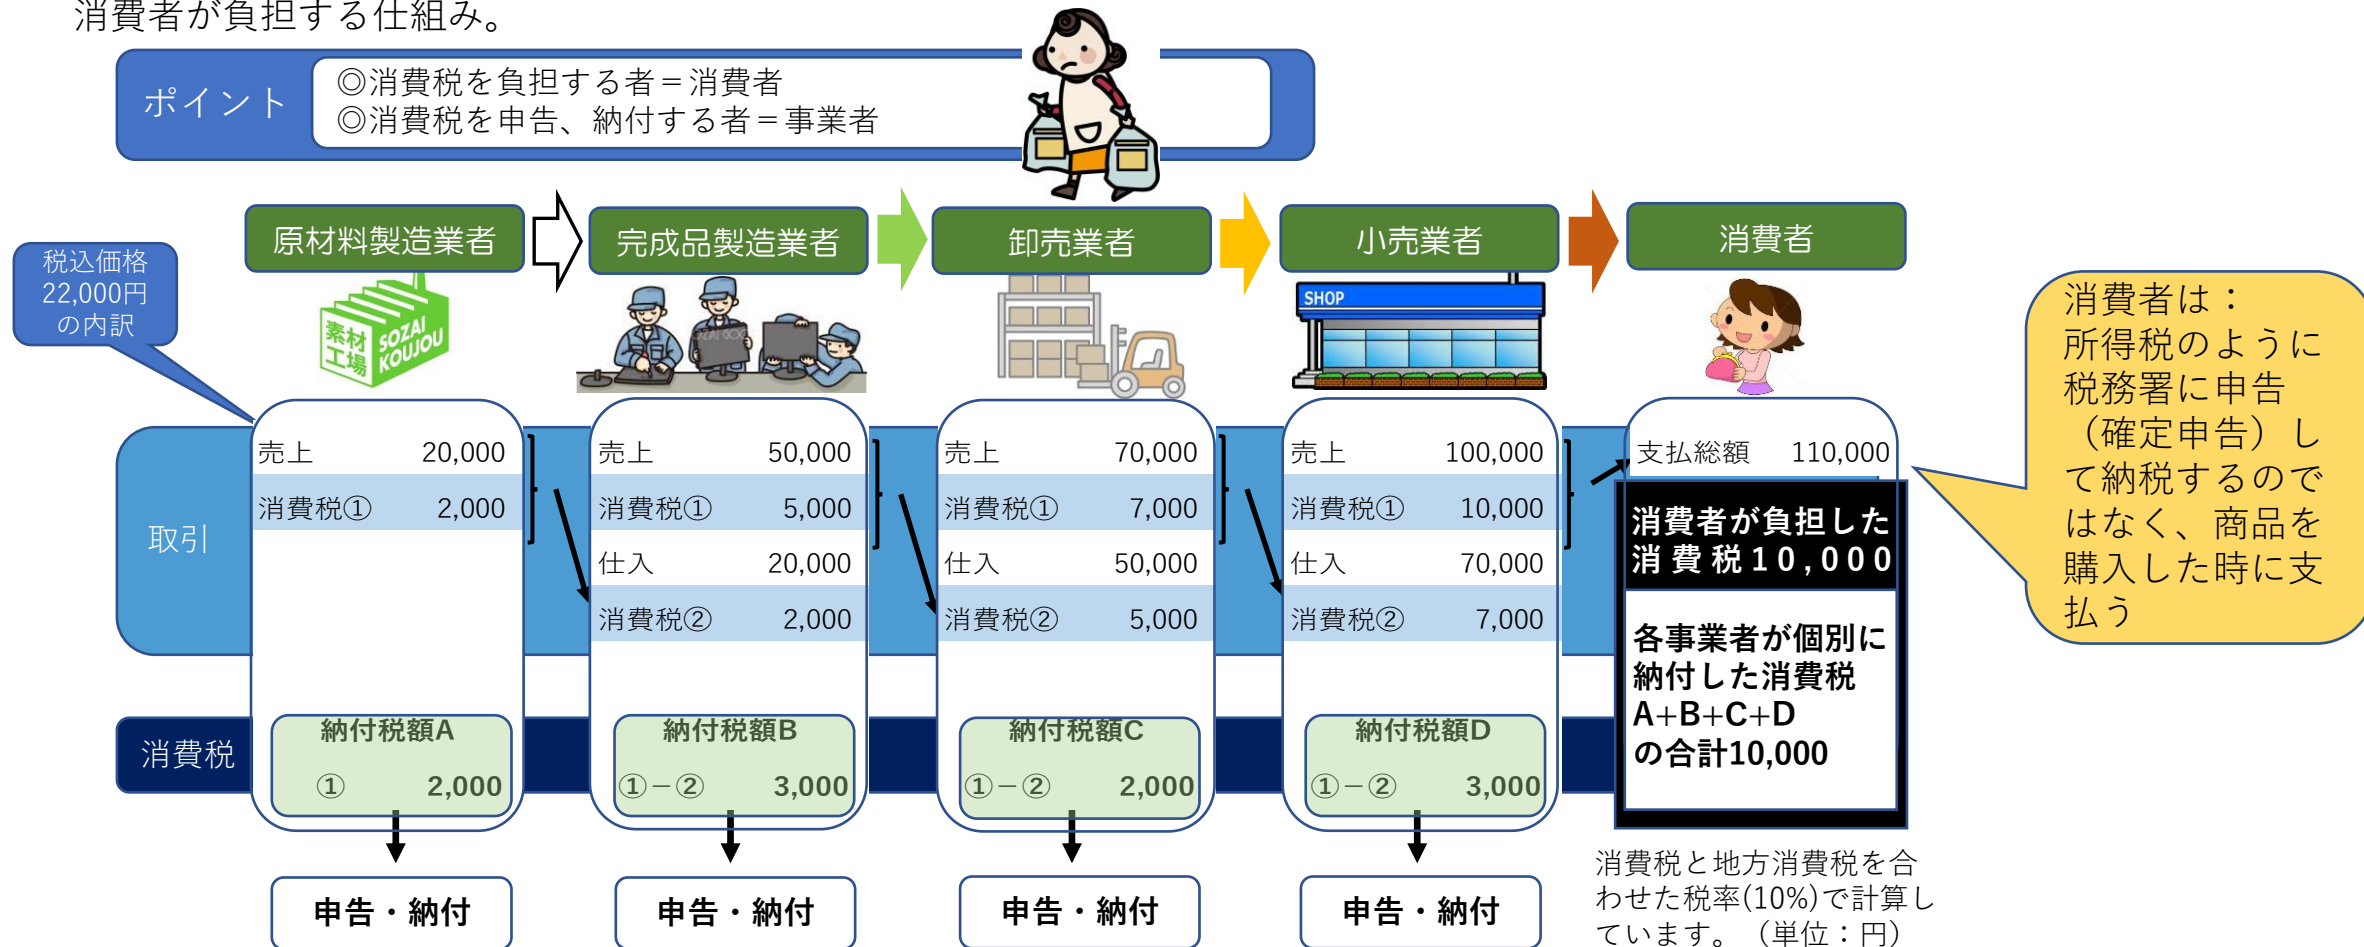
消費者が負担する仕組み。

ポイント
◎消費税を負担する者＝消費者
◎消費税を申告、納付する者＝事業者

原材料製造業者
完成品製造業者
卸売業者
小売業者
消費者

税込価格
22,000円
の内訳

素材工場 SOZAI KOUJOU

SHOP

取引

| 売上 | 20,000 |
|---|---|
| 消費税① | 2,000 |

| 売上 | 50,000 |
|---|---|
| 消費税① | 5,000 |
| 仕入 | 20,000 |
| 消費税② | 2,000 |

| 売上 | 70,000 |
|---|---|
| 消費税① | 7,000 |
| 仕入 | 50,000 |
| 消費税② | 5,000 |

| 売上 | 100,000 |
|---|---|
| 消費税① | 10,000 |
| 仕入 | 70,000 |
| 消費税② | 7,000 |

支払総額 110,000

消費者が負担した
消費税10,000

各事業者が個別に
納付した消費税
A+B+C+D
の合計10,000

消費税

納付税額A
① 2,000

納付税額B
①－② 3,000

納付税額C
①－② 2,000

納付税額D
①－② 3,000

申告・納付
申告・納付
申告・納付
申告・納付

消費者は：
所得税のように
税務署に申告
（確定申告）し
て納税するので
はなく、商品を
購入した時に支
払う

消費税と地方消費税を合わせた税率(10%)で計算しています。（単位：円）